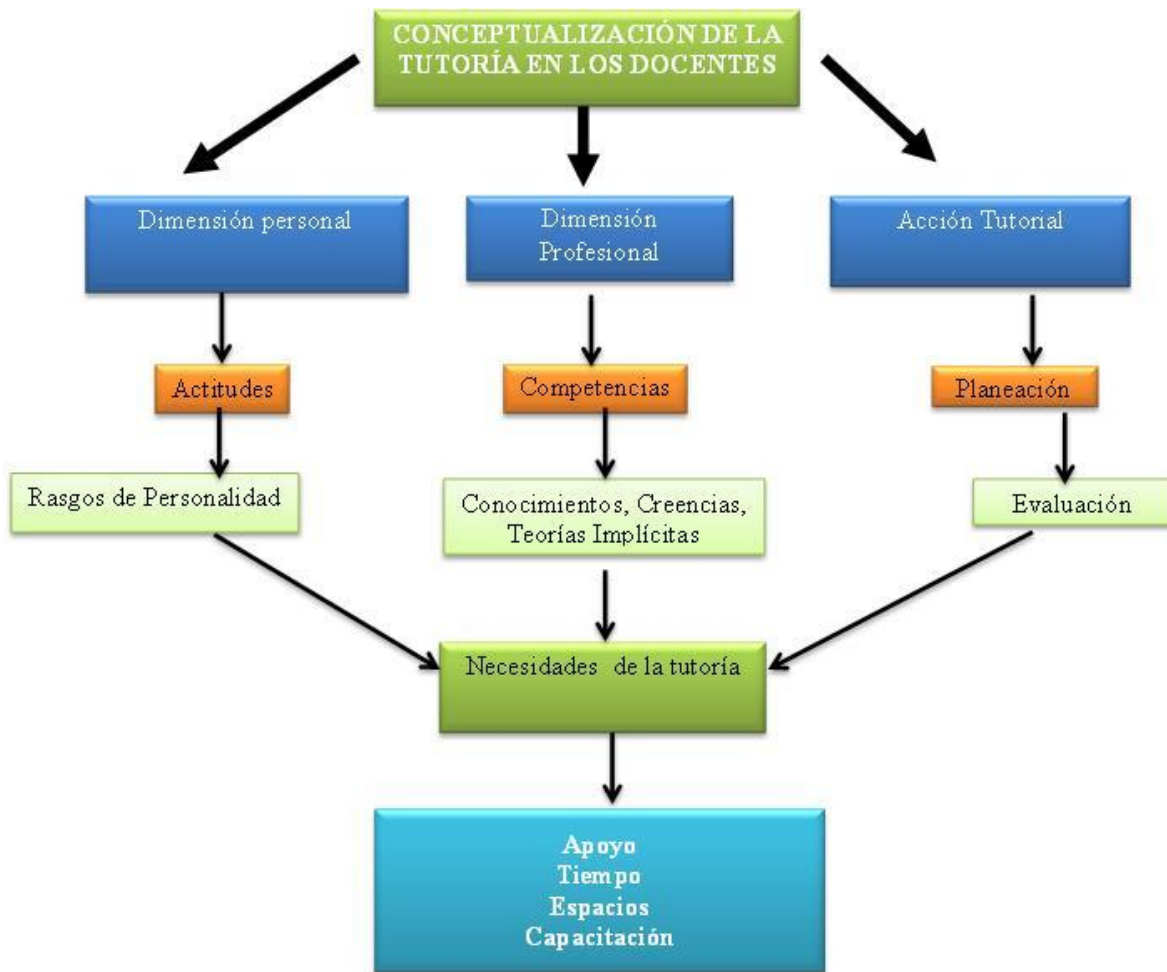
CONCEPTUALIZACIÓN DE LA TUTORÍA EN LOS DOCENTES

Dimensión personal

Dimensión Profesional

Acción Tutorial

Actitudes

Competencias

Planeación

Rasgos de Personalidad

Conocimientos, Creencias, Teorías Implícitas

Evaluación

Necesidades de la tutoría

Apoyo
Tiempo
Espacios
Capacitación